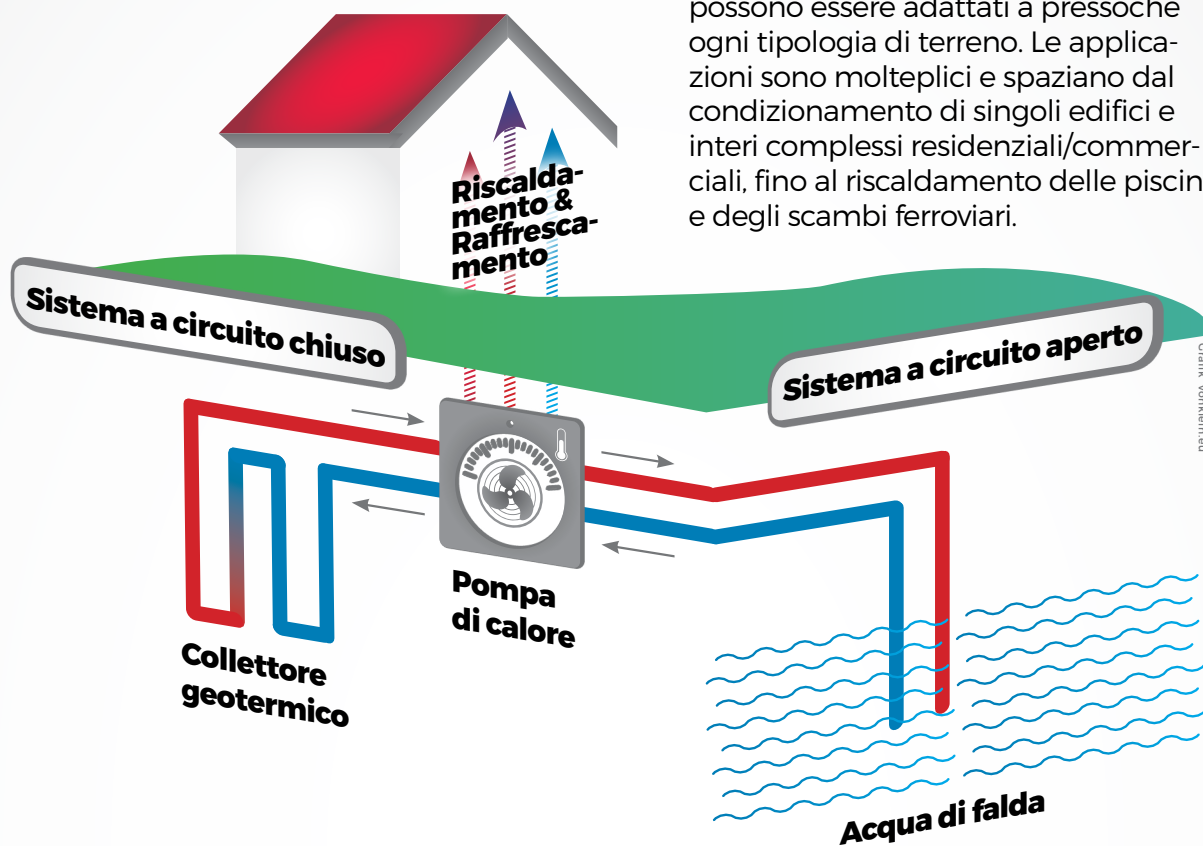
possono essere adattati a pressoché ogni tipologia di terreno. Le applicazioni sono molteplici e spaziano dal condizionamento di singoli edifici e interi complessi residenziali/commerciali, fino al riscaldamento delle piscin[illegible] e degli scambi ferroviari.

Riscaldamento & Raffrescamento

Sistema a circuito chiuso

Sistema a circuito aperto

Pompa di calore

Collettore geotermico

Acqua di falda

Grafik: vonkleinn.eu